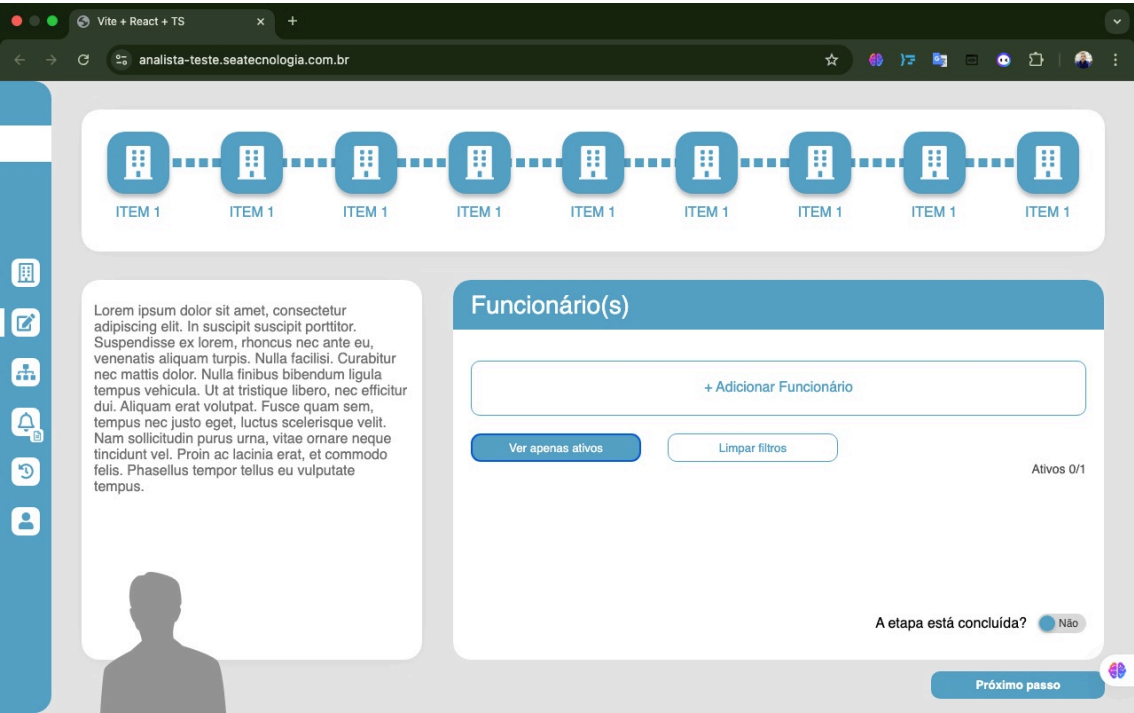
Vite + React + TS

analista-teste.seatecnologia.com.br

ITEM 1 ITEM 1 ITEM 1 ITEM 1 ITEM 1 ITEM 1 ITEM 1 ITEM 1 ITEM 1

Lorem ipsum dolor sit amet, consectetur adipiscing elit. In suscipit suscipit porttitor. Suspendisse ex lorem, rhoncus nec ante eu, venenatis aliquam turpis. Nulla facilisi. Curabitur nec mattis dolor. Nulla finibus bibendum ligula tempus vehicula. Ut at tristique libero, nec efficitur dui. Aliquam erat volutpat. Fusce quam sem, tempus nec justo eget, luctus scelerisque velit. Nam sollicitudin purus urna, vitae ornare neque tincidunt vel. Proin ac lacinia erat, et commodo felis. Phasellus tempor tellus eu vulputate tempus.

Funcionário(s)

+ Adicionar Funcionário

Ver apenas ativos

Limpar filtros

Ativos 0/1

A etapa está concluída? Não

Próximo passo